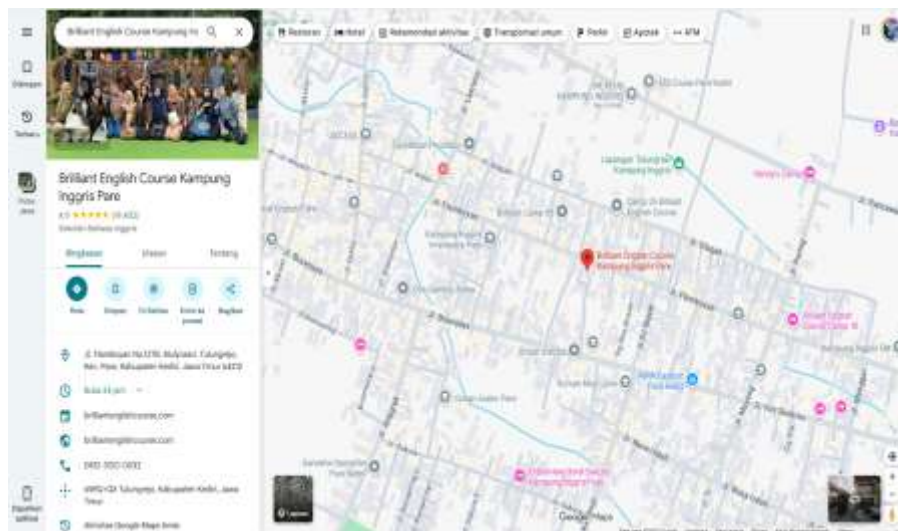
Brilliant English Course Kampung In

Restoran
Hotel
Rekomendasi aktivitas
Transportasi umum
Parkir
Apotek
ATM

Disimpan
Terbaru

Brilliant English Course Kampung Inggris Pare
4.9 ★★★★★ (9.432)
Sekolah Bahasa Inggris

Ringkasan
Ulasan
Tentang

Rute
Simpan
Di Sekitar
Kirim ke ponsel
Bagikan

Jl. Flamboyan No.57B, Mulyoasri, Tulungrejo, Kec. Pare, Kabupaten Kediri, Jawa Timur 64212

Buka 24 jam

brilliantenglishcourse.com

brilliantenglishcourse.com

0852-3502-0032

Tulungrejo, Kabupaten Kediri, Jawa Timur

Aktivitas Google Maps Anda

Aplikasi seluler

Brilliant English Course Kampung Inggris Pare

Lapisan

Google Maps